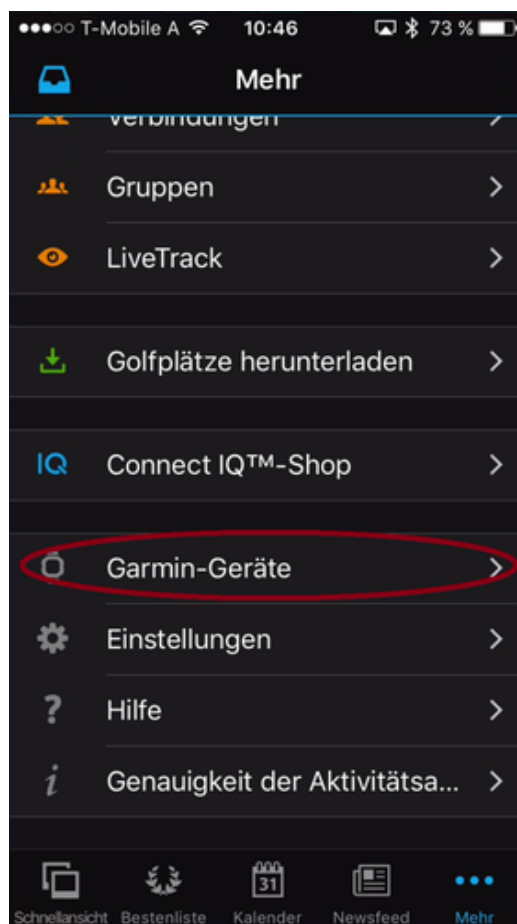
●●●○○ T-Mobile A 10:46 73 %

Mehr

Verbindungen

Gruppen

LiveTrack

Golfplätze herunterladen

IQ Connect IQ™-Shop

Garmin-Geräte

Einstellungen

? Hilfe

i Genauigkeit der Aktivitätsa...

Schnellansicht Bestenliste 31 Kalender Newsfeed Mehr